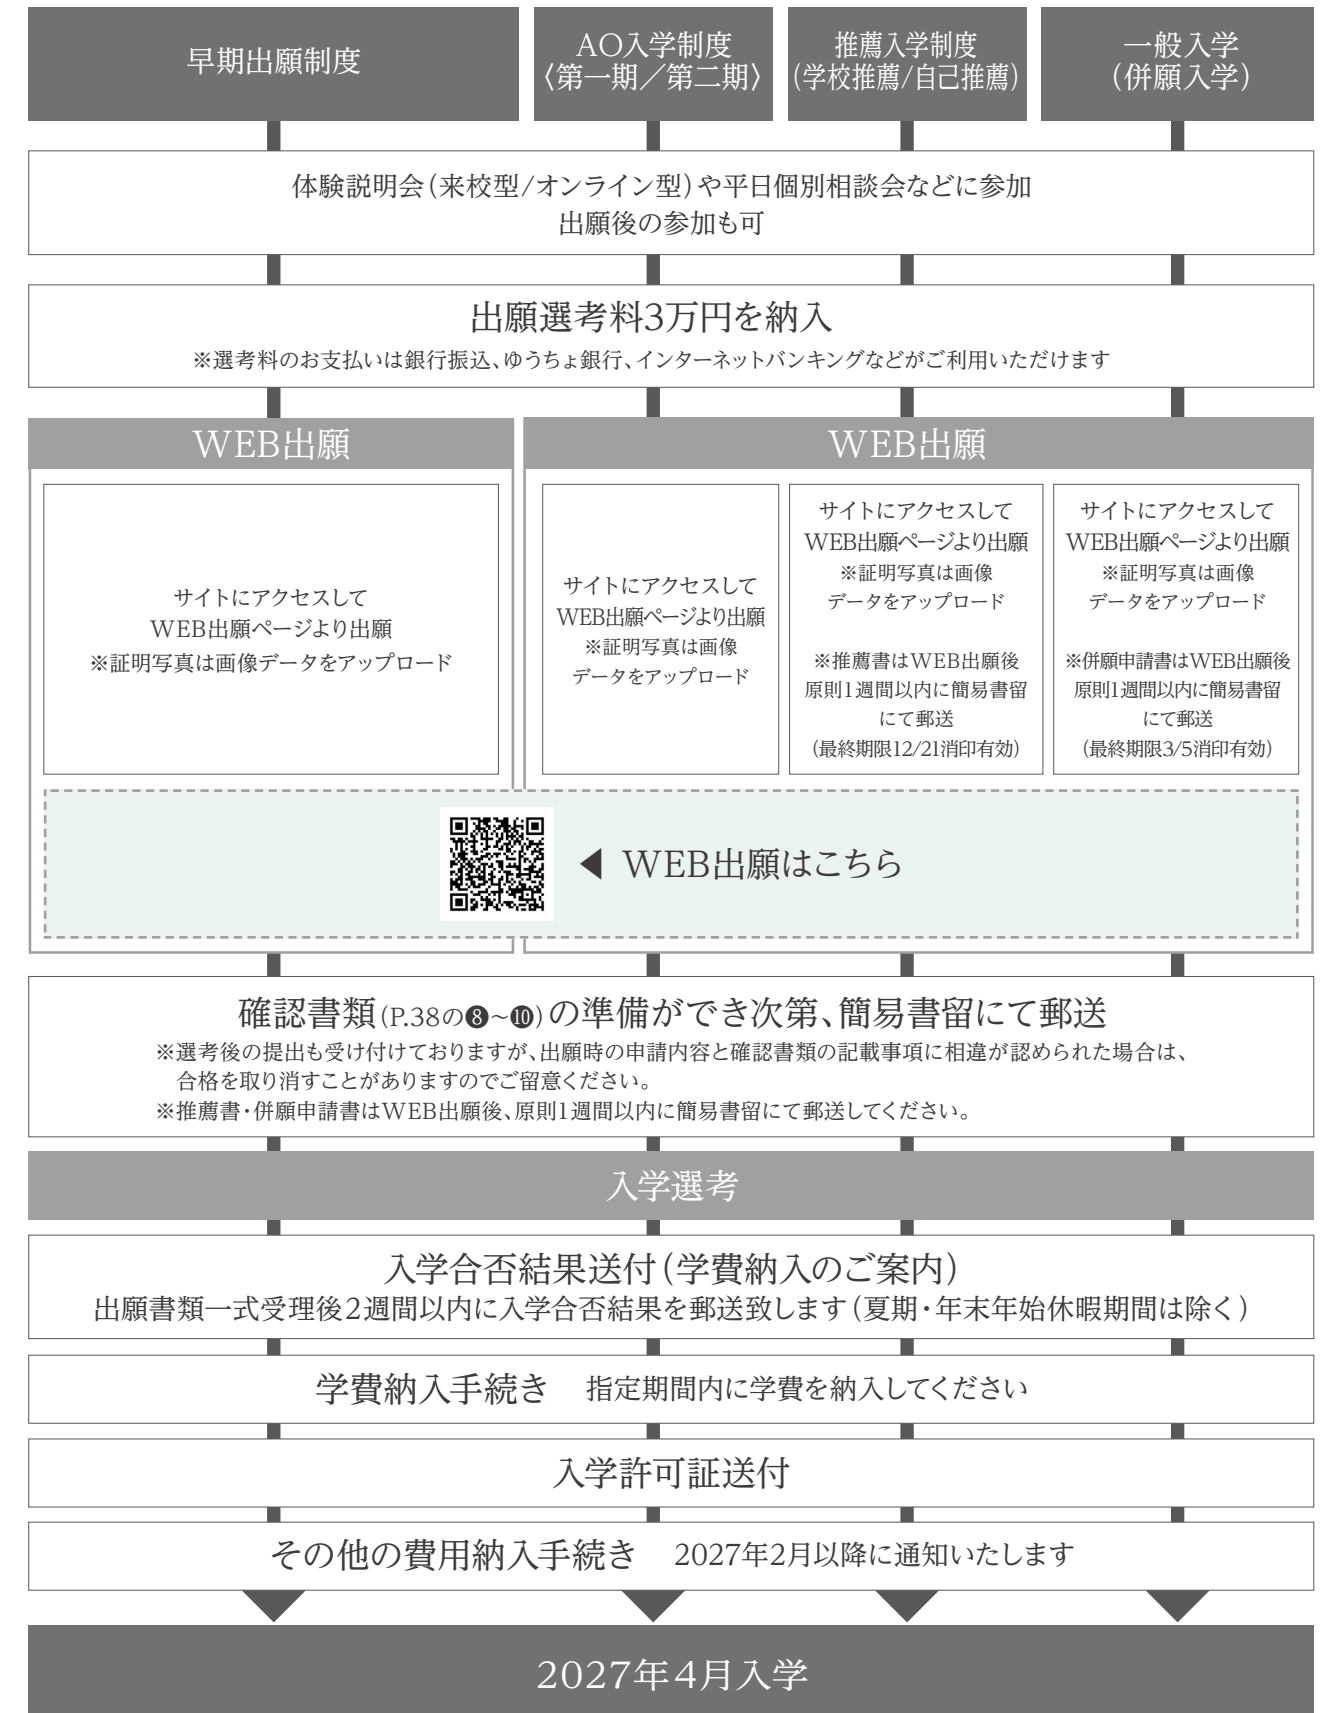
早期出願制度

AO入学制度
〈第一期／第二期〉

推薦入学制度
(学校推薦/自己推薦)

一般入学
(併願入学)

体験説明会(来校型/オンライン型)や平日個別相談会などに参加
出願後の参加も可

出願選考料3万円を納入
※選考料のお支払いは銀行振込、ゆうちょ銀行、インターネットバンキングなどがご利用いただけます

WEB出願

WEB出願

サイトにアクセスして
WEB出願ページより出願
※証明写真は画像データをアップロード

サイトにアクセスして
WEB出願ページより出願
※証明写真は画像
データをアップロード

サイトにアクセスして
WEB出願ページより出願
※証明写真は画像
データをアップロード

※推薦書はWEB出願後
原則1週間以内に簡易書留
にて郵送
(最終期限12/21消印有効)

サイトにアクセスして
WEB出願ページより出願
※証明写真は画像
データをアップロード

※併願申請書はWEB出願後
原則1週間以内に簡易書留
にて郵送
(最終期限3/5消印有効)

◀ WEB出願はこちら

確認書類(P.38の❽~❿)の準備ができ次第、簡易書留にて郵送
※選考後の提出も受け付けておりますが、出願時の申請内容と確認書類の記載事項に相違が認められた場合は、合格を取り消すことがありますのでご留意ください。
※推薦書・併願申請書はWEB出願後、原則1週間以内に簡易書留にて郵送してください。

入学選考

入学合否結果送付(学費納入のご案内)
出願書類一式受理後2週間以内に入学合否結果を郵送致します(夏期・年末年始休暇期間は除く)

学費納入手続き　指定期間内に学費を納入してください

入学許可証送付

その他の費用納入手続き　2027年2月以降に通知いたします

2027年4月入学